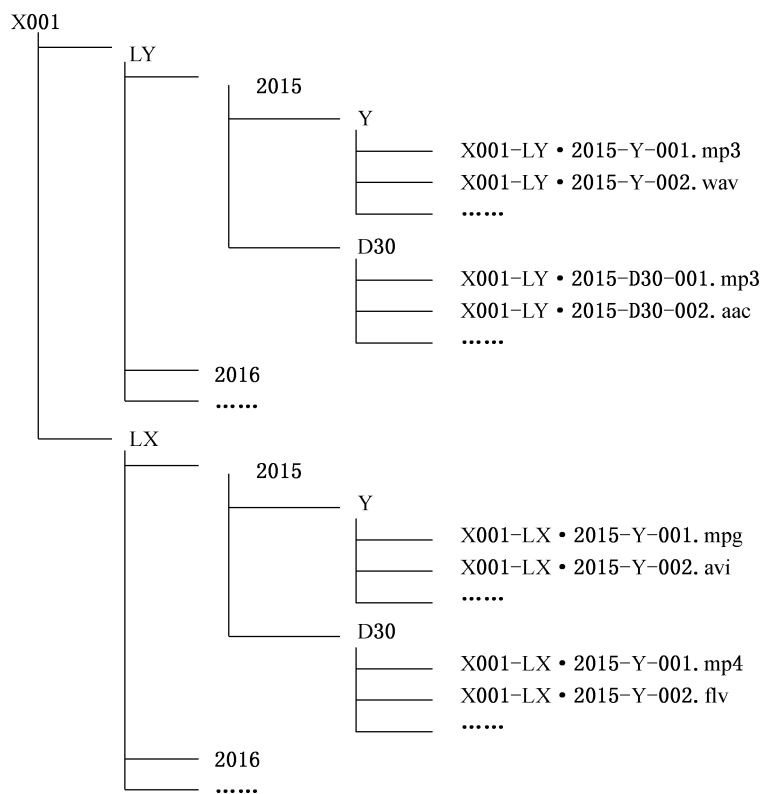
X001
LY
2015
Y
X001-LY • 2015-Y-001. mp3
X001-LY • 2015-Y-002. wav
……
D30
X001-LY • 2015-D30-001. mp3
X001-LY • 2015-D30-002. aac
……
2016
……
LX
2015
Y
X001-LX • 2015-Y-001. mpg
X001-LX • 2015-Y-002. avi
……
D30
X001-LX • 2015-Y-001. mp4
X001-LX • 2015-Y-002. flv
……
2016
……